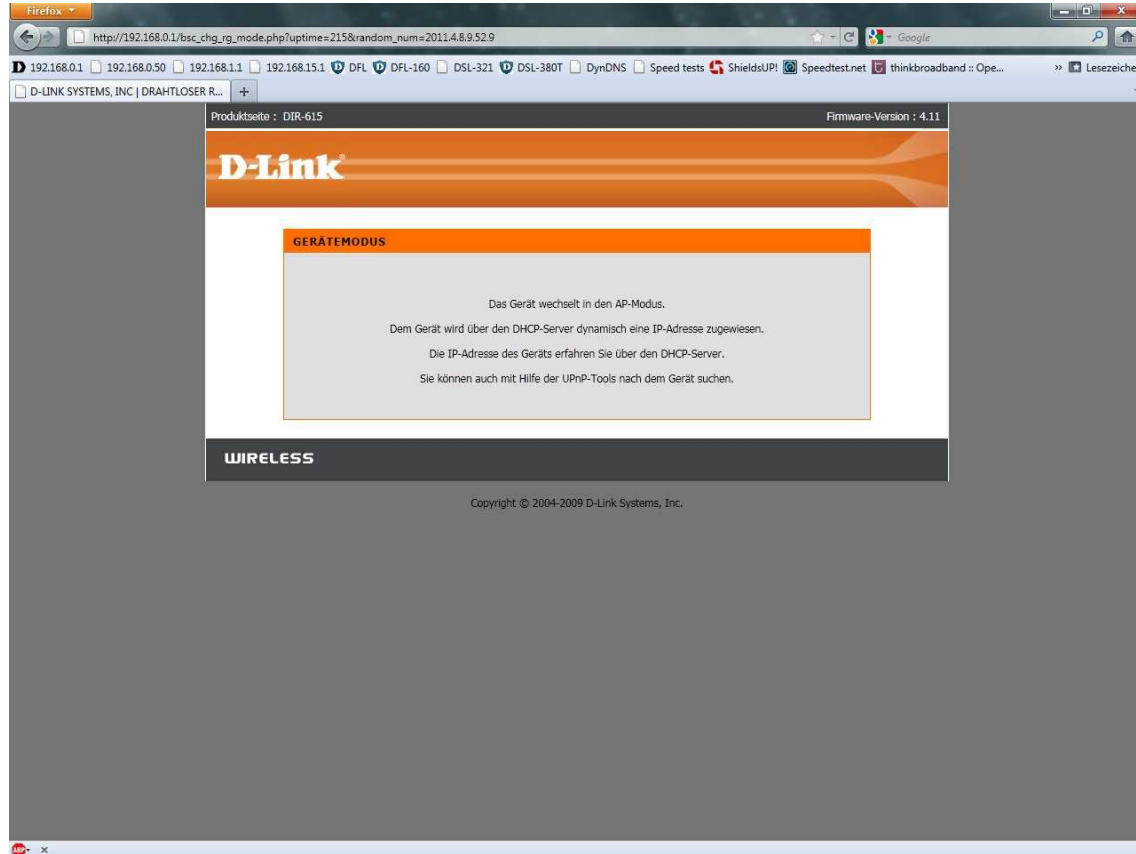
Firefox

http://192.168.0.1/bsc_chg_rg_mode.php?uptime=215&random_num=2011.4.8.9.52.9

Google

192.168.0.1 192.168.0.50 192.168.1.1 192.168.15.1 DFL DFL-160 DSL-321 DSL-380T DynDNS Speed tests ShieldsUP! Speedtest.net thinkbroadband :: Ope...

Lesezeiche

D-LINK SYSTEMS, INC | DRAHTLOSER R...

Produktseite : DIR-615

Firmware-Version : 4.11

D-Link

GERÄTEMODUS

Das Gerät wechselt in den AP-Modus.

Dem Gerät wird über den DHCP-Server dynamisch eine IP-Adresse zugewiesen.

Die IP-Adresse des Geräts erfahren Sie über den DHCP-Server.

Sie können auch mit Hilfe der UPnP-Tools nach dem Gerät suchen.

WIRELESS

Copyright © 2004-2009 D-Link Systems, Inc.